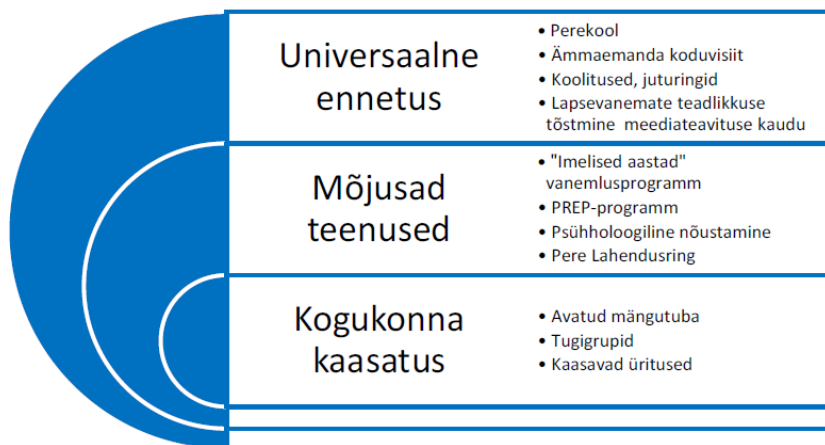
Universaalne ennetus

- Perekool
- Ämmaemanda koduvisiit
- Koolitused, juturingid
- Lapsevanemate teadlikkuse tõstmine meediateavituse kaudu

Mõjusad teenused

- "Imelised aastad" vanemlusprogramm
- PREP-programm
- Psühholoogiline nõustamine
- Pere Lahendusring

Kogukonna kaasatus

- Avatud mängutuba
- Tugigrupid
- Kaasavad üritused